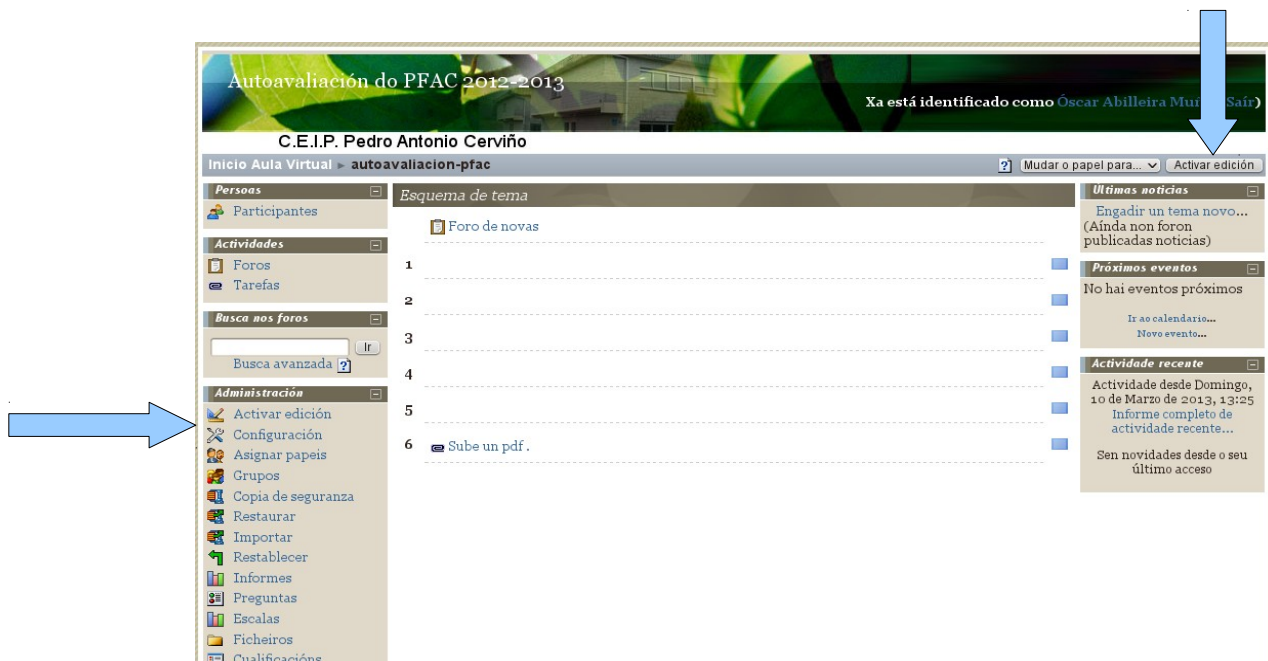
Autoavaliación do PFAC 2012-2013

Xa está identificado como Óscar Abilleira Mui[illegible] ([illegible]Saír)

C.E.I.P. Pedro Antonio Cerviño

Inicio Aula Virtual ► autoavaliacion-pfac

Mudar o papel para... Activar edición

Persoas
Participantes

Actividades
Foros
Tarefas

Busca nos foros
Ir
Busca avanzada

Administración
Activar edición
Configuración
Asignar papeis
Grupos
Copia de seguranza
Restaurar
Importar
Restablecer
Informes
Preguntas
Escalas
Ficheiros
Cualificacións

Esquema de tema

Foro de novas

1

2

3

4

5

6 Sube un pdf .

Ultimas noticias
Engadir un tema novo...
(Aínda non foron publicadas noticias)

Próximos eventos
No hai eventos próximos
Ir ao calendario...
Novo evento...

Actividade recente
Actividade desde Domingo, 10 de Marzo de 2013, 13:25
Informe completo de actividade recente...

Sen novidades desde o seu último acceso